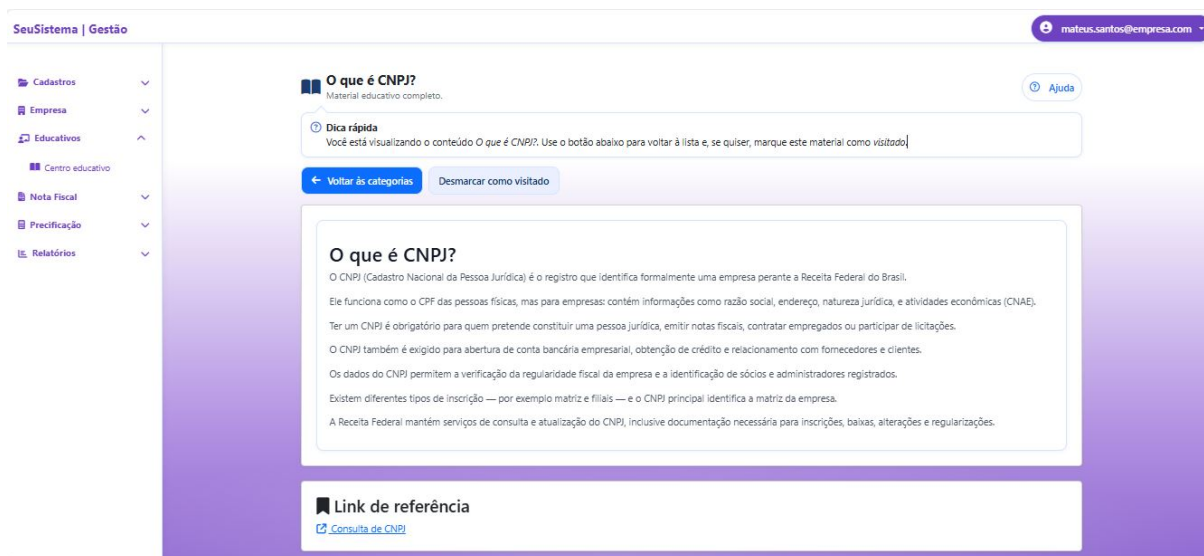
SeuSistema | Gestão

mateus.santos@empresa.com

Cadastros

Empresa

Educativos

Centro educativo

Nota Fiscal

Precificação

Relatórios

O que é CNPJ?

Material educativo completo.

Ajuda

Dica rápida

Você está visualizando o conteúdo *O que é CNPJ?*. Use o botão abaixo para voltar à lista e, se quiser, marque este material como *visitado*.

← Voltar às categorias

Desmarcar como visitado

O que é CNPJ?

O CNPJ (Cadastro Nacional da Pessoa Jurídica) é o registro que identifica formalmente uma empresa perante a Receita Federal do Brasil.

Ele funciona como o CPF das pessoas físicas, mas para empresas: contém informações como razão social, endereço, natureza jurídica, e atividades econômicas (CNAE).

Ter um CNPJ é obrigatório para quem pretende constituir uma pessoa jurídica, emitir notas fiscais, contratar empregados ou participar de licitações.

O CNPJ também é exigido para abertura de conta bancária empresarial, obtenção de crédito e relacionamento com fornecedores e clientes.

Os dados do CNPJ permitem a verificação da regularidade fiscal da empresa e a identificação de sócios e administradores registrados.

Existem diferentes tipos de inscrição — por exemplo matriz e filiais — e o CNPJ principal identifica a matriz da empresa.

A Receita Federal mantém serviços de consulta e atualização do CNPJ, inclusive documentação necessária para inscrições, baixas, alterações e regularizações.

Link de referência

Consulta de CNPJ